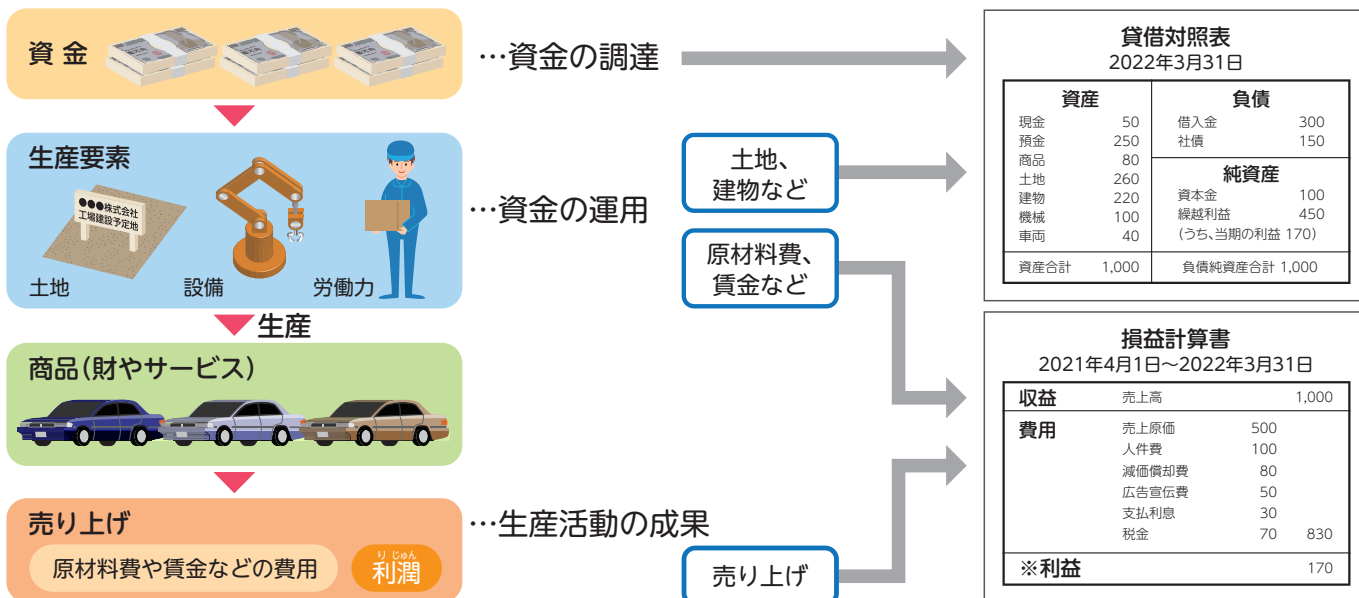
資 金

…資金の調達

生産要素

●●●株式会社
工場建設予定地

土地　設備　労働力

…資金の運用

土地、
建物など

原材料費、
賃金など

生産

商品(財やサービス)

売り上げ

原材料費や賃金などの費用　利潤

…生産活動の成果

売り上げ

貸借対照表
2022年3月31日

| 資産 | | 負債 | |
|---|---|---|---|
| 現金 | 50 | 借入金 | 300 |
| 預金 | 250 | 社債 | 150 |
| 商品 | 80 | 純資産 | |
| 土地 | 260 | 資本金 | 100 |
| 建物 | 220 | 繰越利益 | 450 |
| 機械 | 100 | (うち、当期の利益 170) | |
| 車両 | 40 | | |
| 資産合計 | 1,000 | 負債純資産合計 | 1,000 |

損益計算書
2021年4月1日～2022年3月31日

| 収益 | 売上高 | | 1,000 |
|---|---|---|---|
| 費用 | 売上原価 | 500 | |
| | 人件費 | 100 | |
| | 減価償却費 | 80 | |
| | 広告宣伝費 | 50 | |
| | 支払利息 | 30 | |
| | 税金 | 70 | 830 |
| ※利益 | | | 170 |